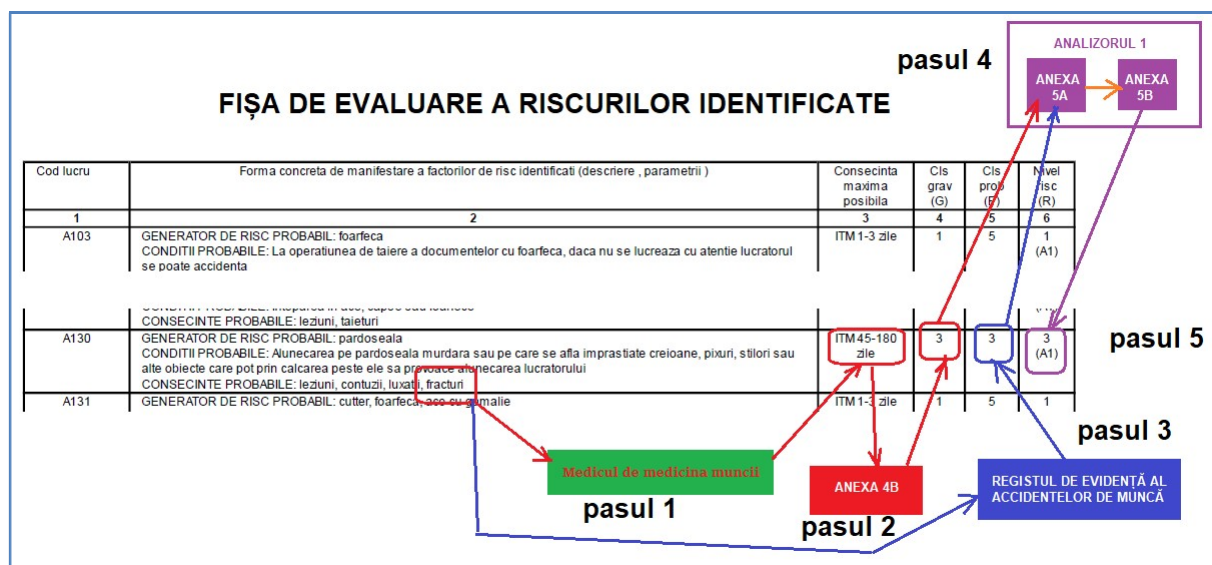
ANALIZORUL 1

pasul 4

ANEXA 5A

ANEXA 5B

FIȘA DE EVALUARE A RISCURILOR IDENTIFICATE

| Cod lucru | Forma concreta de manifestare a factorilor de risc identificati (descriere , parametrii ) | Consecinta maxima posibila | Cls grav (G) | Cls prob (P) | Nivel risc (R) |
|---|---|---|---|---|---|
| 1 | 2 | 3 | 4 | 5 | 6 |
| A103 | GENERATOR DE RISC PROBABIL: foarfeca<br>CONDITII PROBABILE: La operatiunea de taiere a documentelor cu foarfeca, daca nu se lucreaza cu atentie lucratorul se poate accidenta | ITM 1-3 zile | 1 | 5 | 1 (A1) |
| | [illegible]<br>CONSECINTE PROBABILE: leziuni, taieturi | | | | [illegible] |
| A130 | GENERATOR DE RISC PROBABIL: pardoseala<br>CONDITII PROBABILE: Alunecarea pe pardoseala murdara sau pe care se afla impratiate creioane, pixuri, stilori sau alte obiecte care pot prin calcarea peste ele sa provoace alunecarea lucratorului<br>CONSECINTE PROBABILE: leziuni, contuzii, luxatii, fracturi | ITM 45-180 zile | 3 | 3 | 3 (A1) |
| A131 | GENERATOR DE RISC PROBABIL: cutter, foarfeca, ace cu gamalie | ITM 1-3 zile | 1 | 5 | 1 |

pasul 5

pasul 3

Medicul de medicina muncii

pasul 1

ANEXA 4B

pasul 2

REGISTUL DE EVIDENȚĂ AL ACCIDENTELOR DE MUNCĂ